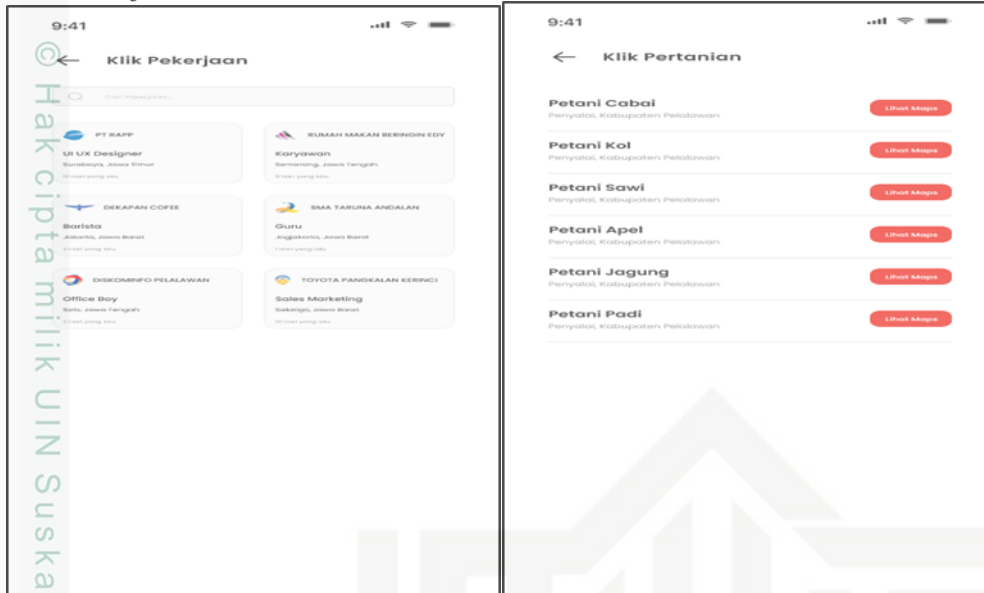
9:41

Klik Pekerjaan

Cari Pekerjaan...

PT KAPP
UI UX Designer
Surabaya, Jawa Timur
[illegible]

RUMAH MAKAN BERINGIN EDY
Karyawan
Semarang, Jawa Tengah
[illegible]

DEKAPAN COFEE
Barista
Jakarta, Jawa Barat
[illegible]

SMA TARUNA ANDALAN
Guru
Jogjakarta, Jawa Barat
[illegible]

DISKOMINFO PELALAWAN
Office Boy
Solo, Jawa Tengah
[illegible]

TOYOTA PANGKALAN KERINCI
Sales Marketing
Salatiga, Jawa Barat
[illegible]

© Hak cipta milik UIN Suska

9:41

Klik Pertanian

Petani Cabai
Penyalai, Kabupaten Pelalawan
Lihat Maps

Petani Kol
Penyalai, Kabupaten Pelalawan
Lihat Maps

Petani Sawi
Penyalai, Kabupaten Pelalawan
Lihat Maps

Petani Apel
Penyalai, Kabupaten Pelalawan
Lihat Maps

Petani Jagung
Penyalai, Kabupaten Pelalawan
Lihat Maps

Petani Padi
Penyalai, Kabupaten Pelalawan
Lihat Maps